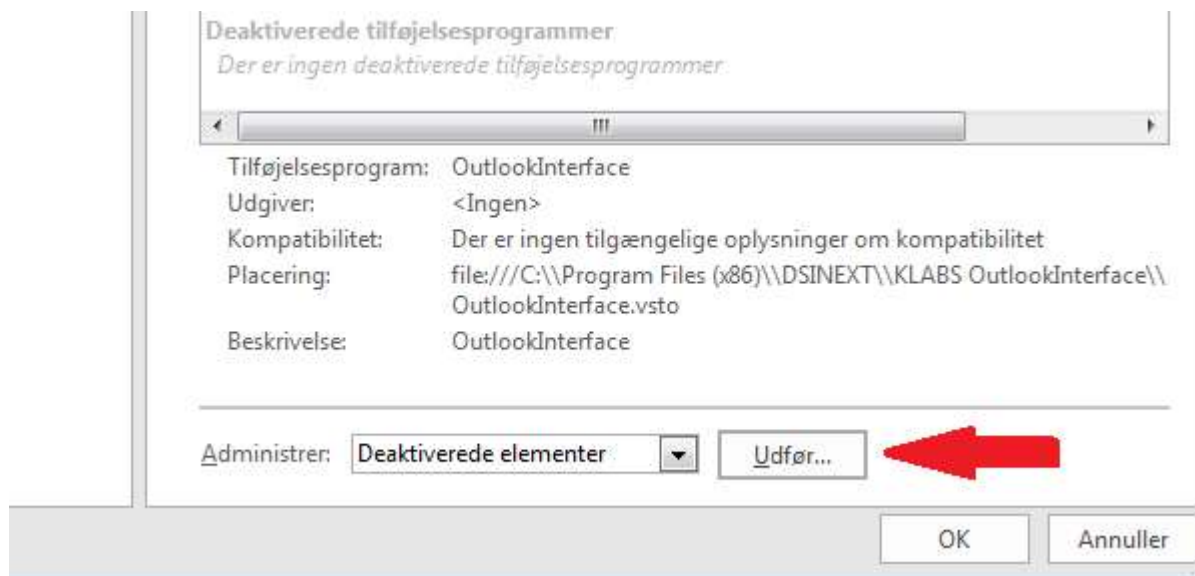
Deaktiverede tilføjelsesprogrammer
Der er ingen deaktiverede tilføjelsesprogrammer

| | |
|---|---|
| Tilføjelsesprogram: | OutlookInterface |
| Udgiver: | <Ingen> |
| Kompatibilitet: | Der er ingen tilgængelige oplysninger om kompatibilitet |
| Placering: | file:///C:\\Program Files (x86)\\DSINEXT\\KLABS OutlookInterface\\OutlookInterface.vsto |
| Beskrivelse: | OutlookInterface |

Administrer: Deaktiverede elementer
Udfør...

OK
Annuller